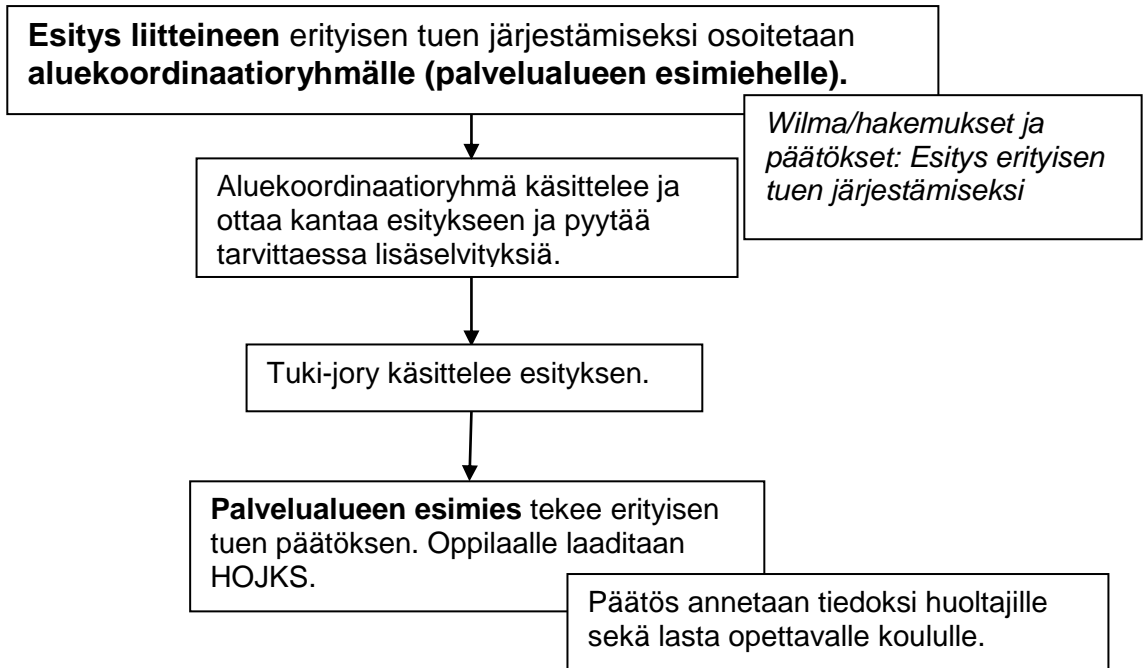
**Esitys liitteineen** erityisen tuen järjestämiseksi osoitetaan **aluekoordinaatioryhmälle (palvelualueen esimiehelle).**

*Wilma/hakemukset ja päätökset: Esitys erityisen tuen järjestämiseksi*

Aluekoordinaatioryhmä käsittelee ja ottaa kantaa esitykseen ja pyytää tarvittaessa lisäselvityksiä.

Tuki-jory käsittelee esityksen.

**Palvelualueen esimies** tekee erityisen tuen päätöksen. Oppilaalle laaditaan HOJKS.

Päätös annetaan tiedoksi huoltajille sekä lasta opettavalle koululle.